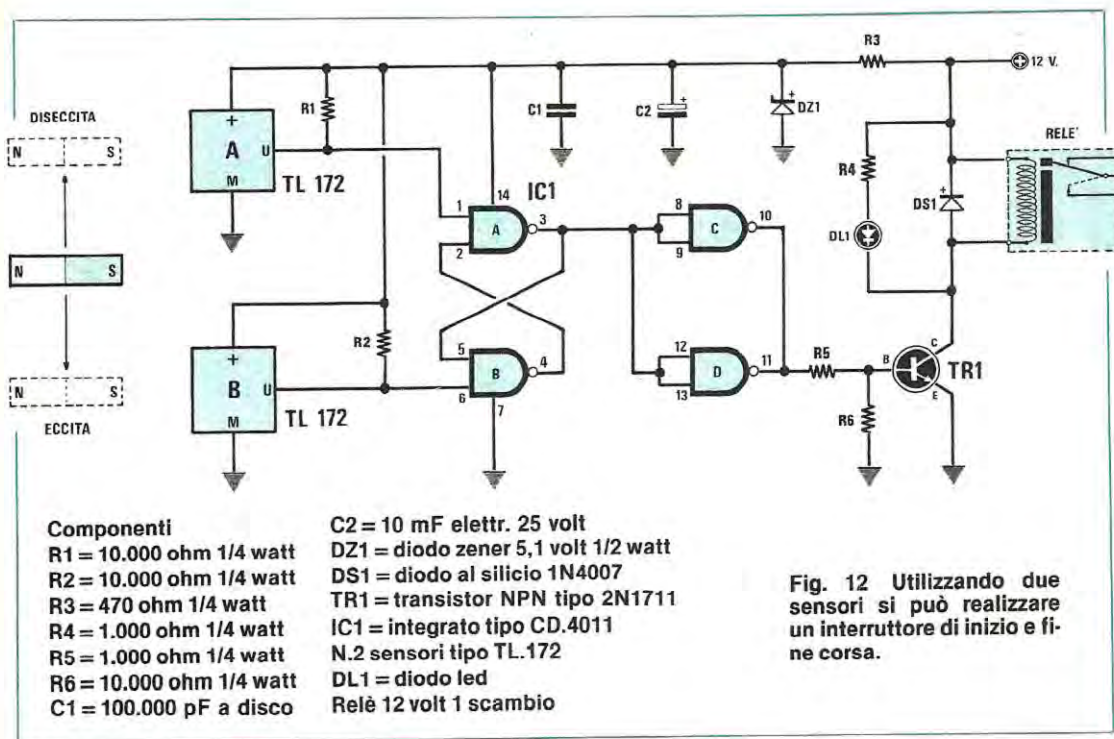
DISECCITA

N S

N S

N S

ECCITA

+
A
U
M
TL 172

R1

+
B
U
M
TL 172

R2

14
IC1
1
A
3
2

5
B
4
6
7

C1

C2

DZ1

R3

12 V.

8
C
10
9

12
D
11
13

R4

DL1

DS1

RELE'

R5

B

C

TR1

E

R6

Componenti
R1 = 10.000 ohm 1/4 watt
R2 = 10.000 ohm 1/4 watt
R3 = 470 ohm 1/4 watt
R4 = 1.000 ohm 1/4 watt
R5 = 1.000 ohm 1/4 watt
R6 = 10.000 ohm 1/4 watt
C1 = 100.000 pF a disco

C2 = 10 mF elettr. 25 volt
DZ1 = diodo zener 5,1 volt 1/2 watt
DS1 = diodo al silicio 1N4007
TR1 = transistor NPN tipo 2N1711
IC1 = integrato tipo CD.4011
N.2 sensori tipo TL.172
DL1 = diodo led
Relè 12 volt 1 scambio

Fig. 12 Utilizzando due sensori si può realizzare un interruttore di inizio e fine corsa.